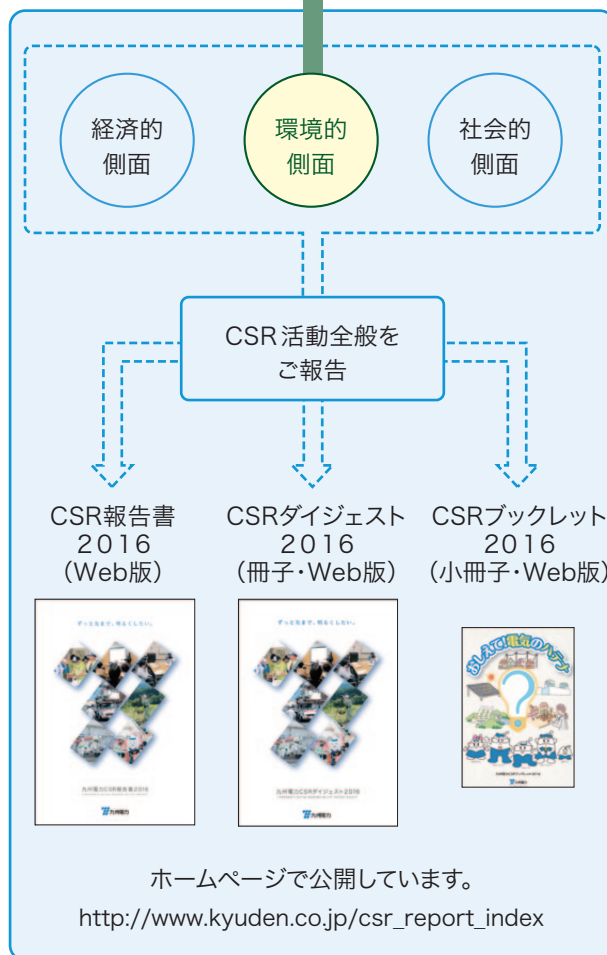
経済的側面

環境的側面

社会的側面

CSR活動全般をご報告

CSR報告書
2016
（Web版）

CSRダイジェスト
2016
（冊子・Web版）

CSRブックレット
2016
（小冊子・Web版）

ずっと先まで、明るくしたい。

九州電力CSR報告書2016

九州電力

ずっと先まで、明るくしたい。

九州電力CSRダイジェスト2016

九州電力

おしえて！電気のハテナ

九州電力

ホームページで公開しています。
http://www.kyuden.co.jp/csr_report_index